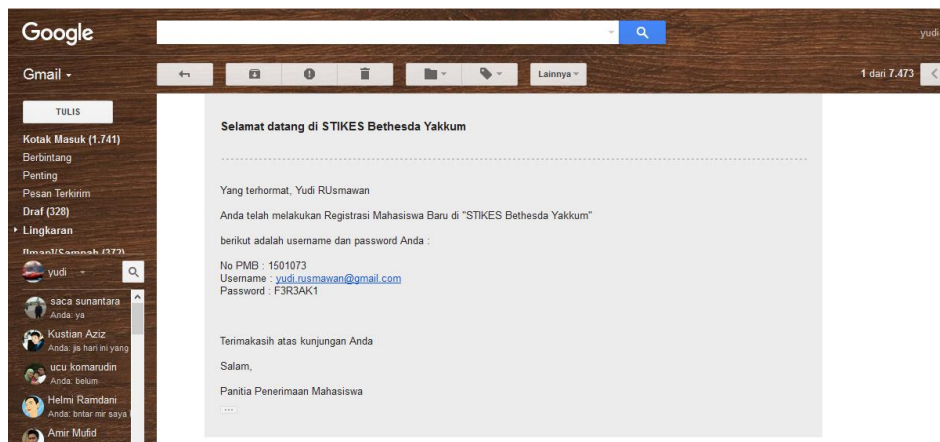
Google

yudi

Gmail -

Lainnya

1 dari 7.473

TULIS

Kotak Masuk (1.741)
Berbintang
Penting
Pesan Terkirim
Draf (328)
Lingkaran
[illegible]

yudi

saca sunantara
Anda: ya

Kustian Aziz
Anda: jis hari ini yang

ucu komarudin
Anda: belum

Helmi Ramdani
Anda: bntar mir saya

Amir Mufid

Selamat datang di STIKES Bethesda Yakkum

Yang terhormat, Yudi RUsmawan

Anda telah melakukan Registrasi Mahasiswa Baru di "STIKES Bethesda Yakkum"

berikut adalah username dan password Anda :

No PMB : 1501073
Username : yudi.rusmawan@gmail.com
Password : F3R3AK1

Terimakasih atas kunjungan Anda

Salam,

Panitia Penerimaan Mahasiswa

...